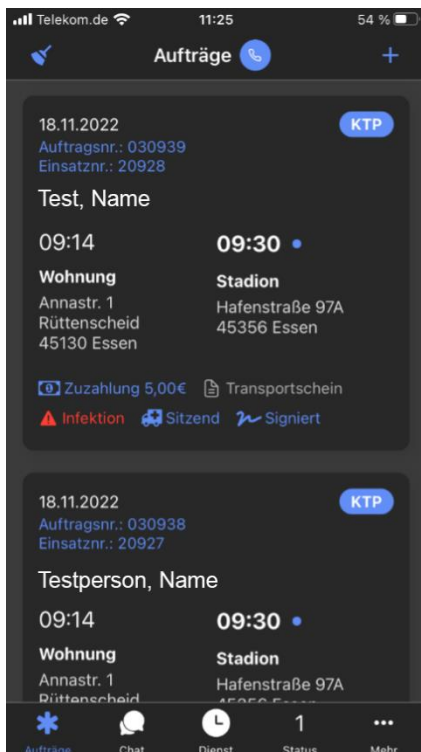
Telekom.de 11:25 54 %

Aufträge +

18.11.2022
Auftragsnr.: 030939
Einsatznr.: 20928
KTP

Test, Name

09:14
Wohnung
Annastr. 1
Rüttenscheid
45130 Essen

09:30
Stadion
Hafenstraße 97A
45356 Essen

Zuzahlung 5,00€ Transportschein
Infektion Sitzend Signiert

18.11.2022
Auftragsnr.: 030938
Einsatznr.: 20927
KTP

Testperson, Name

09:14
Wohnung
Annastr. 1
Rüttenscheid

09:30
Stadion
Hafenstraße 97A
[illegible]

Aufträge Chat Dienst 1 Status Mehr